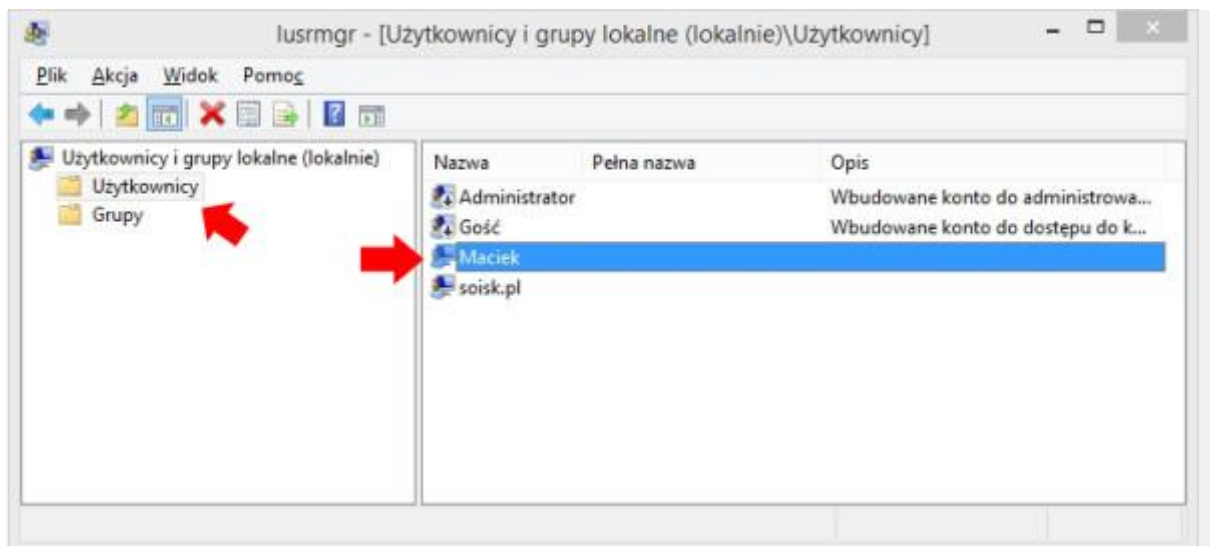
lusrmgr - [Użytkownicy i grupy lokalne (lokalnie)\Użytkownicy]

Plik Akcja Widok Pomoc

Użytkownicy i grupy lokalne (lokalnie)
Użytkownicy
Grupy

| Nazwa | Pełna nazwa | Opis |
|---|---|---|
| Administrator | | Wbudowane konto do administrowa... |
| Gość | | Wbudowane konto do dostępu do k... |
| Maciek | | |
| soisk.pl | | |